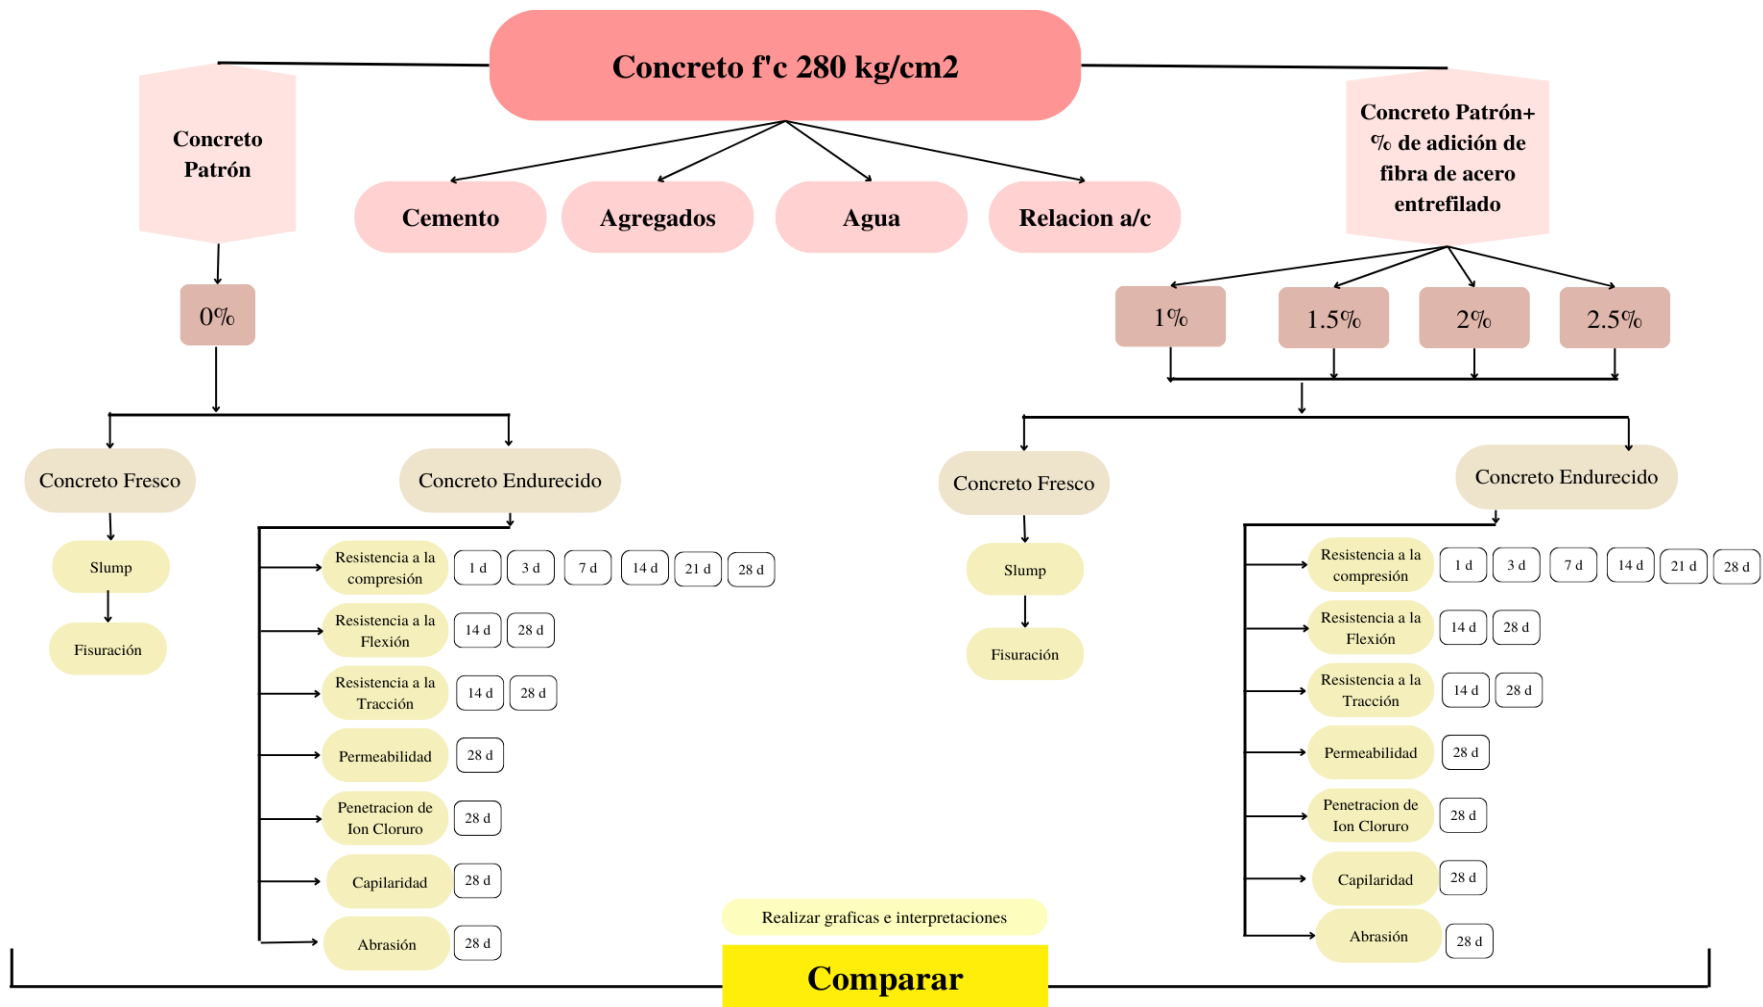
Concreto f'c 280 kg/cm2

Concreto Patrón

Cemento

Agregados

Agua

Relacion a/c

Concreto Patrón+ % de adición de fibra de acero entrefilado

0%

1%

1.5%

2%

2.5%

Concreto Fresco

Concreto Endurecido

Slump

Fisuración

Resistencia a la compresión
1 d
3 d
7 d
14 d
21 d
28 d

Resistencia a la Flexión
14 d
28 d

Resistencia a la Tracción
14 d
28 d

Permeabilidad
28 d

Penetracion de Ion Cloruro
28 d

Capilaridad
28 d

Abrasión
28 d

Concreto Fresco

Concreto Endurecido

Slump

Fisuración

Resistencia a la compresión
1 d
3 d
7 d
14 d
21 d
28 d

Resistencia a la Flexión
14 d
28 d

Resistencia a la Tracción
14 d
28 d

Permeabilidad
28 d

Penetracion de Ion Cloruro
28 d

Capilaridad
28 d

Abrasión
28 d

Realizar graficas e interpretaciones

Comparar